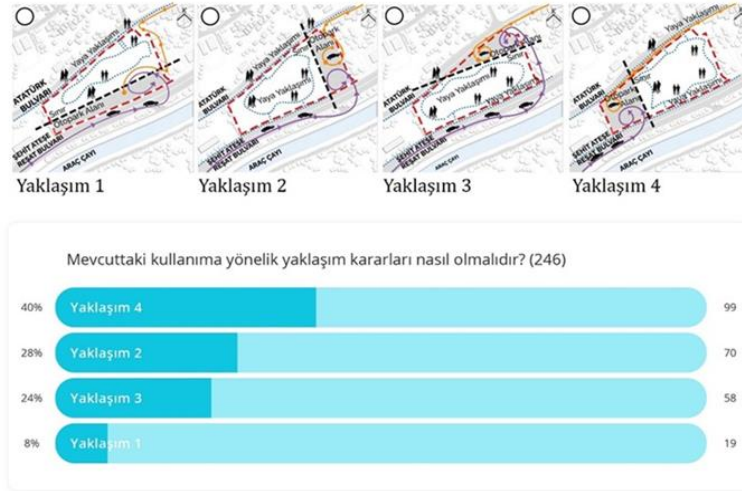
ATATÜRK BULVARI
Yaya Yaklaşımı
Otopark Alanı
ŞEHİT ATEŞE REŞAT BULVARI
ARAÇ ÇAYI

Yaklaşım 1

Yaya Yaklaşımı
Otopark Alanı
Yaya Yaklaşımı
ATATÜRK BULVARI
ŞEHİT ATEŞE REŞAT BULVARI
ARAÇ ÇAYI

Yaklaşım 2

Otopark Alanı
Yaya Yaklaşımı
ATATÜRK BULVARI
ŞEHİT ATEŞE REŞAT BULVARI
ARAÇ ÇAYI

Yaklaşım 3

Yaya Yaklaşımı
Otopark Alanı
Yaya Yaklaşımı
ATATÜRK BULVARI
ŞEHİT ATEŞE REŞAT BULVARI
ARAÇ ÇAYI

Yaklaşım 4

Mevcuttaki kullanıma yönelik yaklaşım kararları nasıl olmalıdır? (246)

40% Yaklaşım 4 99
28% Yaklaşım 2 70
24% Yaklaşım 3 58
8% Yaklaşım 1 19